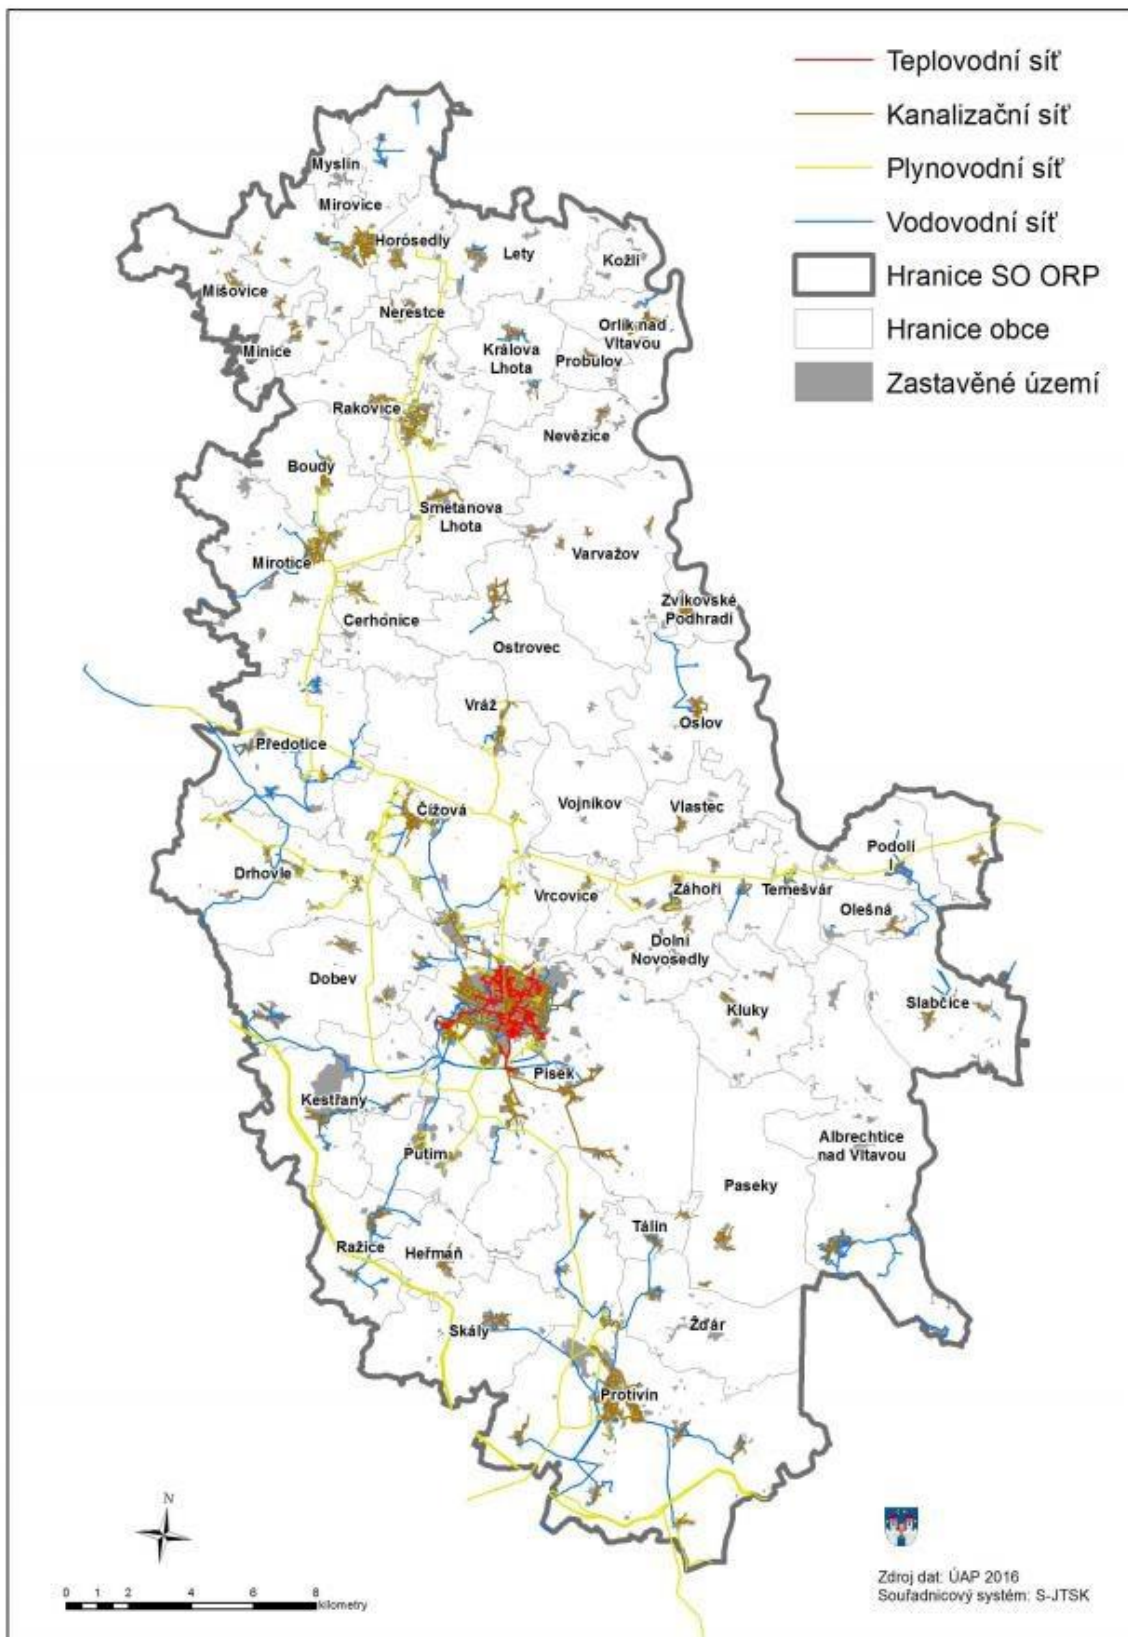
Teplovodní síť
Kanalizační síť
Plynovodní síť
Vodovodní síť
Hranice SO ORP
Hranice obce
Zastavěné území

Myslín
Mirovice
Horosedly
Lety
Kožlí
Mišovice
Nerestce
Orlík nad Vltavou
Minice
Králova Lhota
Probulov
Rakovice
Nevězice
Boudy
Smetanova Lhota
Mirotice
Varvažov
Zvíkovské Podhradí
Cerhonice
Ostrovec
Vráž
Oslov
Předotice
Čížová
Vojníkov
Vlastec
Podolí I
Drhovle
Vrcovice
Záhoří
Temešvár
Olešná
Dolní Novosedly
Dobev
Kluky
Slabčice
Písek
Kestřany
Albrechtice nad Vltavou
Putim
Paseky
Tálín
Ražice
Heřmaň
Žďár
Skály
Protivín

N

0 1 2 4 6 8 kilometry

Zdroj dat: ÚAP 2016
Souřadnicový systém: S-JTSK